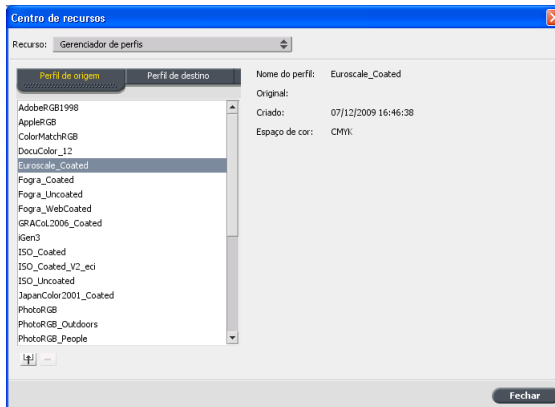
Centro de recursos

Recurso: Gerenciador de perfis

Perfil de origem | Perfil de destino

AdobeRGB1998
AppleRGB
ColorMatchRGB
DocuColor_12
Euroscale_Coated
Fogra_Coated
Fogra_Uncoated
Fogra_WebCoated
GRACoL2006_Coated
iGen3
ISO_Coated
ISO_Coated_V2_eci
ISO_Uncoated
JapanColor2001_Coated
PhotoRGB
PhotoRGB_Outdoors
PhotoRGB_People

Nome do perfil: Euroscale_Coated
Original:
Criado: 07/12/2009 16:46:38
Espaço de cor: CMYK

Fechar